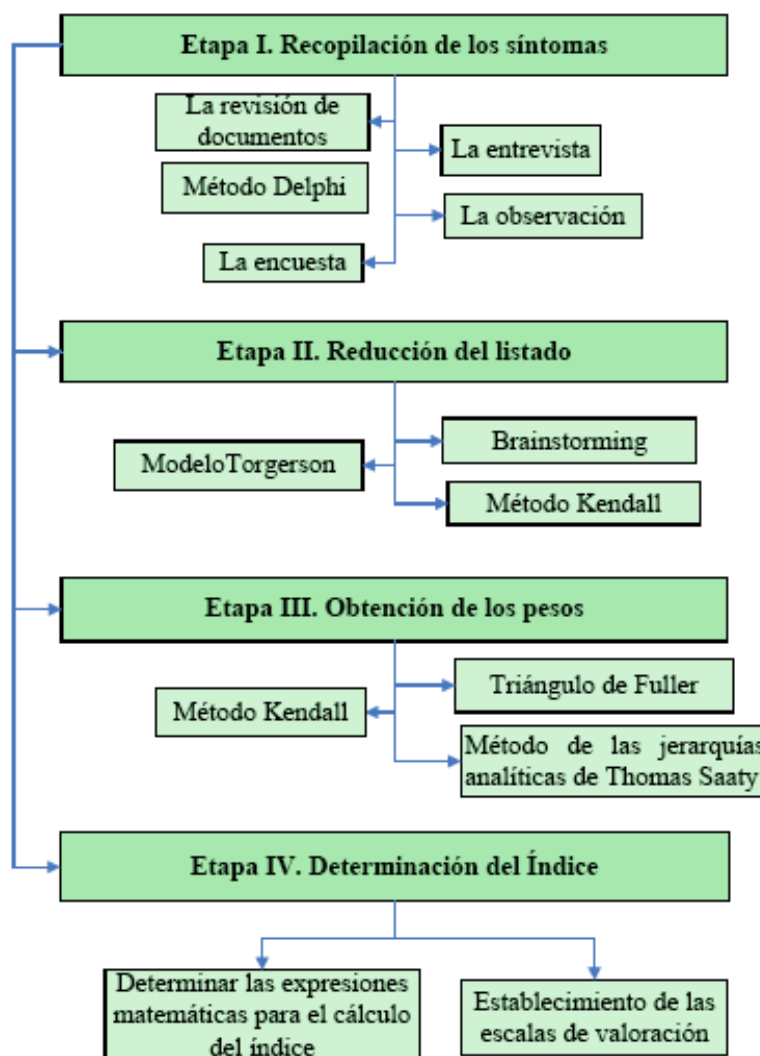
Etapa I. Recopilación de los síntomas

La revisión de documentos

La entrevista

Método Delphi

La observación

La encuesta

Etapa II. Reducción del listado

Brainstorming

ModeloTorgerson

Método Kendall

Etapa III. Obtención de los pesos

Triángulo de Fuller

Método Kendall

Método de las jerarquías analíticas de Thomas Saaty

Etapa IV. Determinación del Índice

Determinar las expresiones matemáticas para el cálculo del índice

Establecimiento de las escalas de valoración